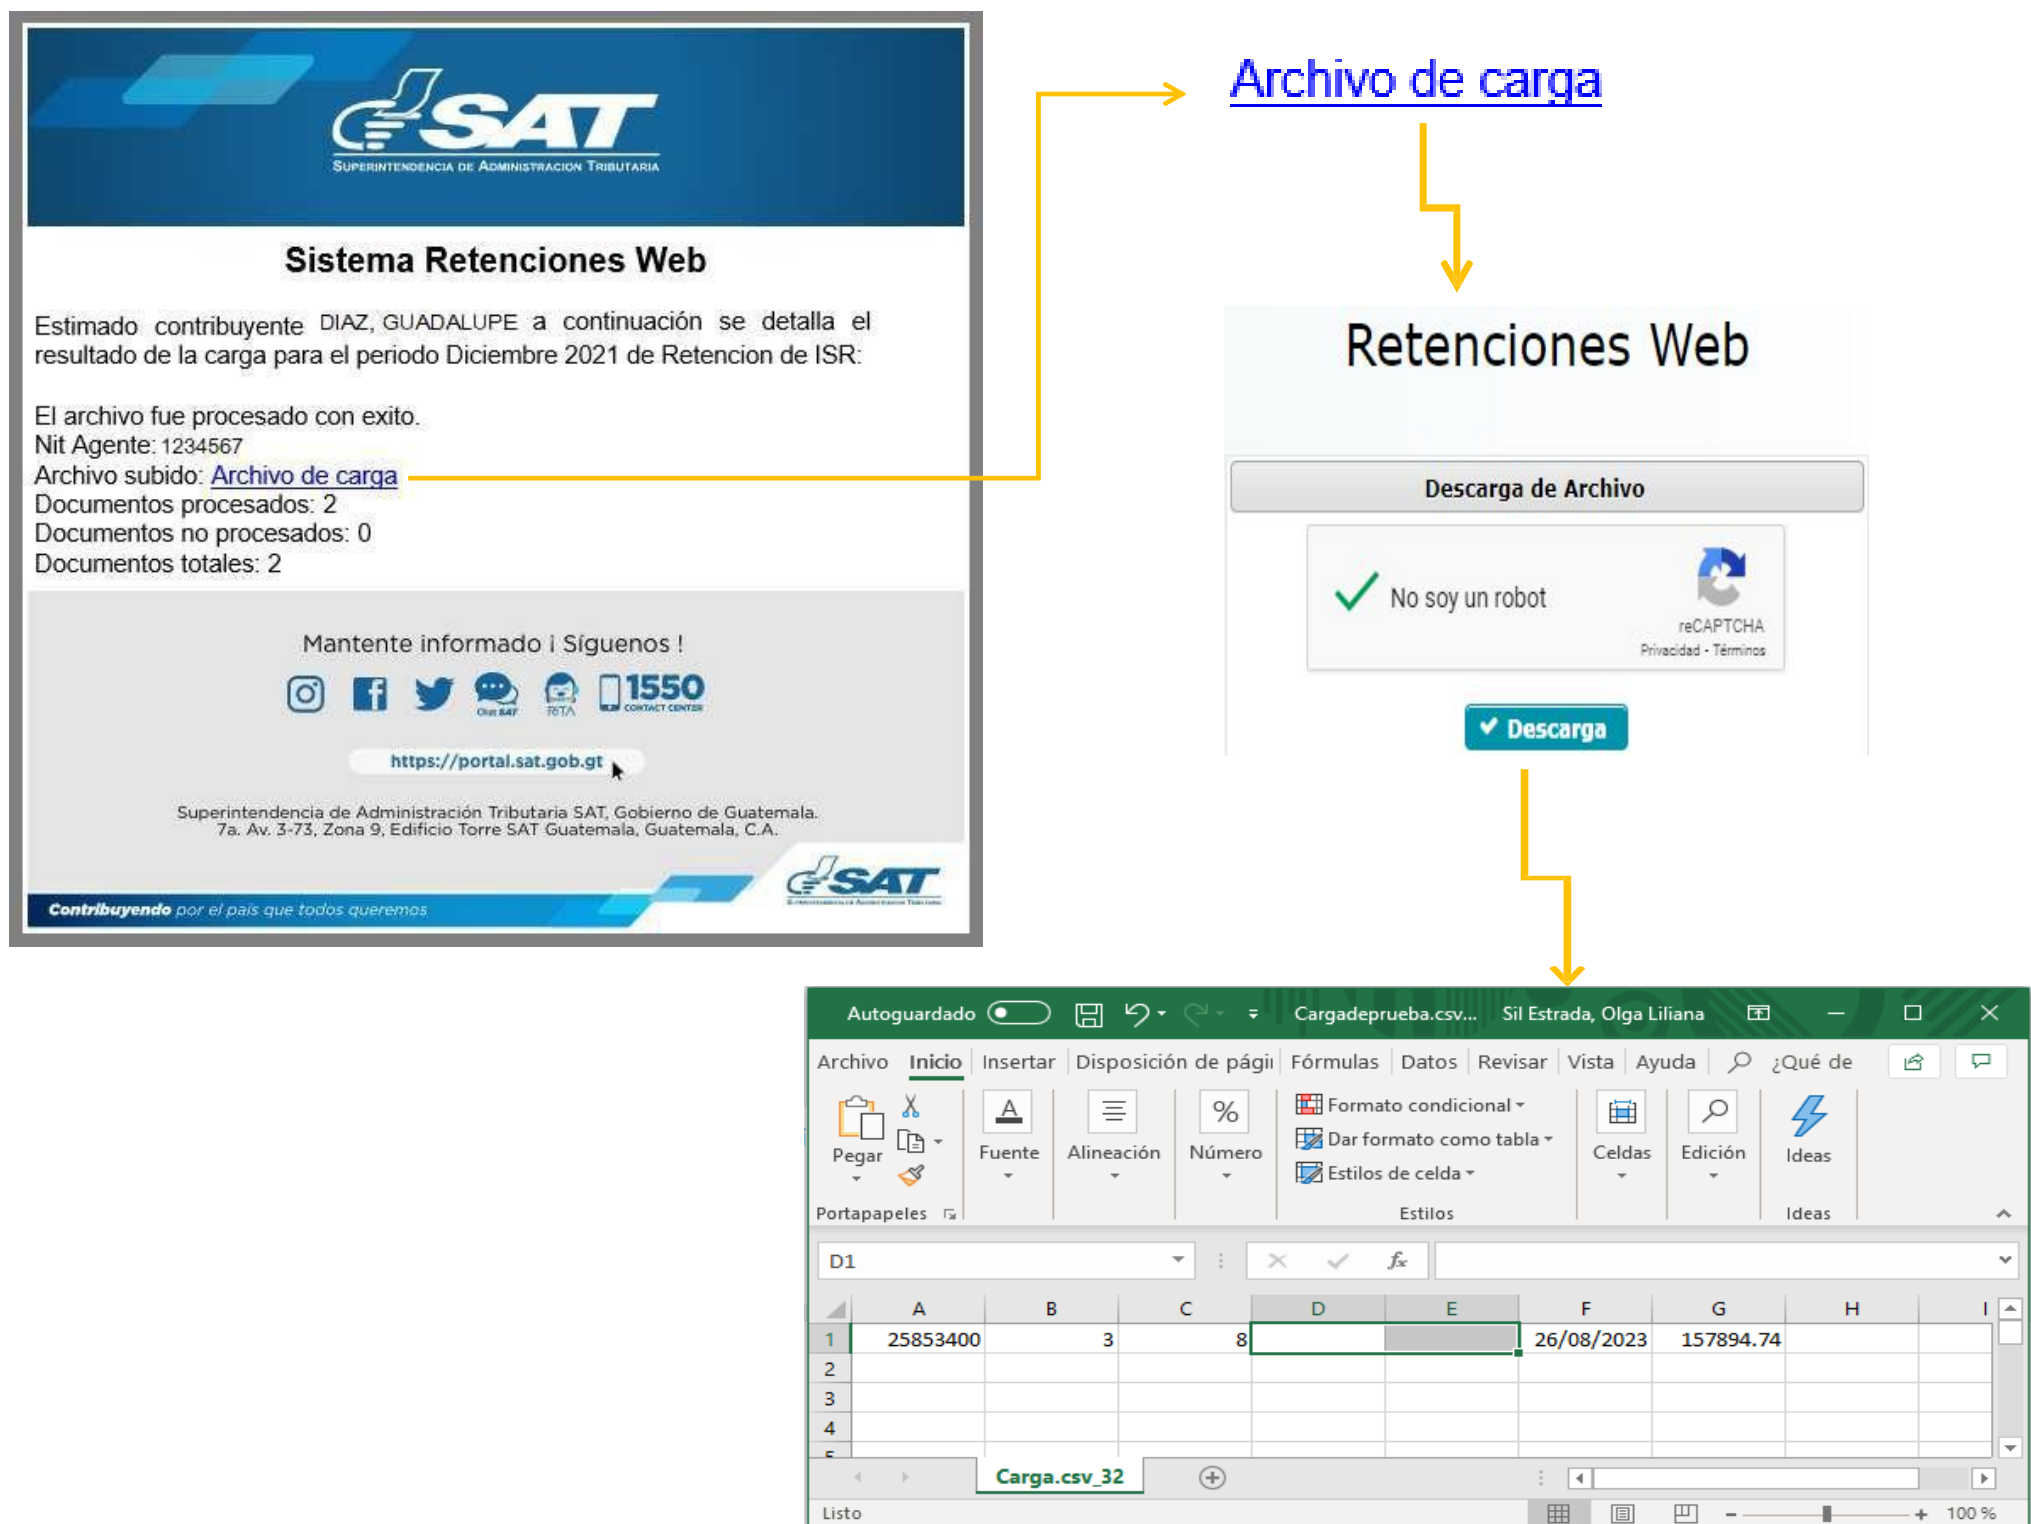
SAT
SUPERINTENDENCIA DE ADMINISTRACION TRIBUTARIA

Sistema Retenciones Web

Estimado contribuyente DIAZ, GUADALUPE a continuación se detalla el resultado de la carga para el periodo Diciembre 2021 de Retencion de ISR:

El archivo fue procesado con exito.
Nit Agente: 1234567
Archivo subido: Archivo de carga
Documentos procesados: 2
Documentos no procesados: 0
Documentos totales: 2

Mantente informado ¡ Síguenos !

Chat SAT RITA 1550 CONTACT CENTER

https://portal.sat.gob.gt

Superintendencia de Administración Tributaria SAT, Gobierno de Guatemala.
7a. Av. 3-73, Zona 9, Edificio Torre SAT Guatemala, Guatemala, C.A.

Contribuyendo por el país que todos queremos

SAT

Archivo de carga

Retenciones Web

Descarga de Archivo

No soy un robot
reCAPTCHA
Privacidad - Términos

Descarga

Autoguardado Cargadeprueba.csv... Sil Estrada, Olga Liliana

Archivo Inicio Insertar Disposición de pági Fórmulas Datos Revisar Vista Ayuda ¿Qué de

Pegar Fuente Alineación Número Formato condicional Dar formato como tabla Estilos de celda Celdas Edición Ideas
Portapapeles Estilos Ideas

D1

| | A | B | C | D | E | F | G | H | I |
|---|---|---|---|---|---|---|---|---|---|
| 1 | 25853400 | 3 | 8 | | | 26/08/2023 | 157894.74 | | |
| 2 | | | | | | | | | |
| 3 | | | | | | | | | |
| 4 | | | | | | | | | |

Carga.csv_32

Listo 100 %